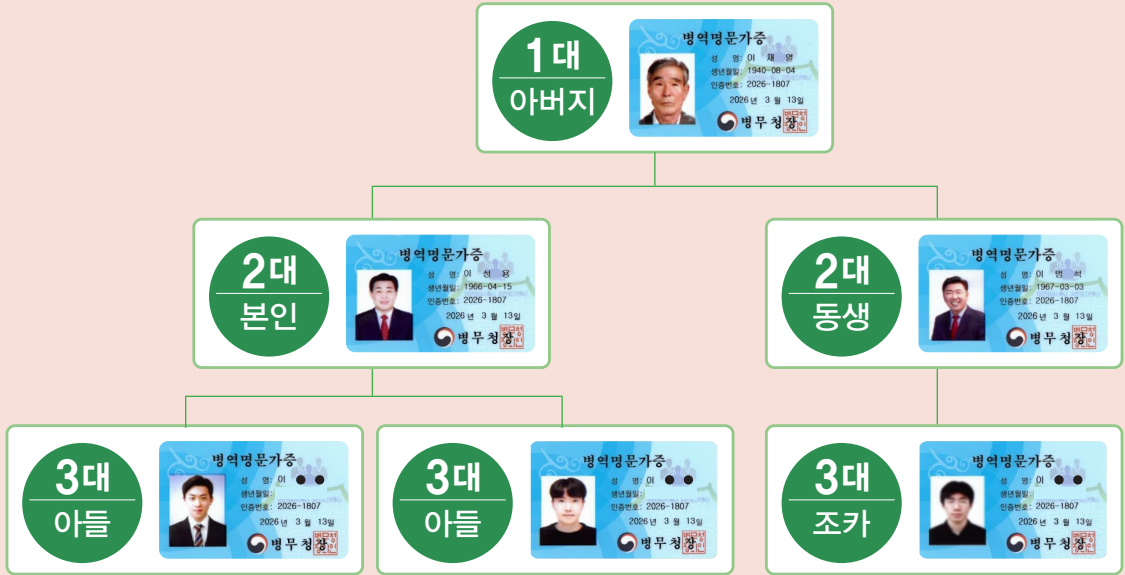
1대
아버지

병역명문가증
성 명: 이 재 영
생년월일: 1940-08-04
인증번호: 2026-1807
2026년 3월 13일
병무청장

2대
본인

병역명문가증
성 명: 이 선 용
생년월일: 1966-04-15
인증번호: 2026-1807
2026년 3월 13일
병무청장

2대
동생

병역명문가증
성 명: 이 범 석
생년월일: 1967-03-03
인증번호: 2026-1807
2026년 3월 13일
병무청장

3대
아들

병역명문가증
성 명: 이 ●●
생년월일:
인증번호: 2026-1807
2026년 3월 13일
병무청장

3대
아들

병역명문가증
성 명: 이 ●●
생년월일:
인증번호: 2026-1807
2026년 3월 13일
병무청장

3대
조카

병역명문가증
성 명: 이 ●●
생년월일:
인증번호: 2026-1807
2026년 3월 13일
병무청장